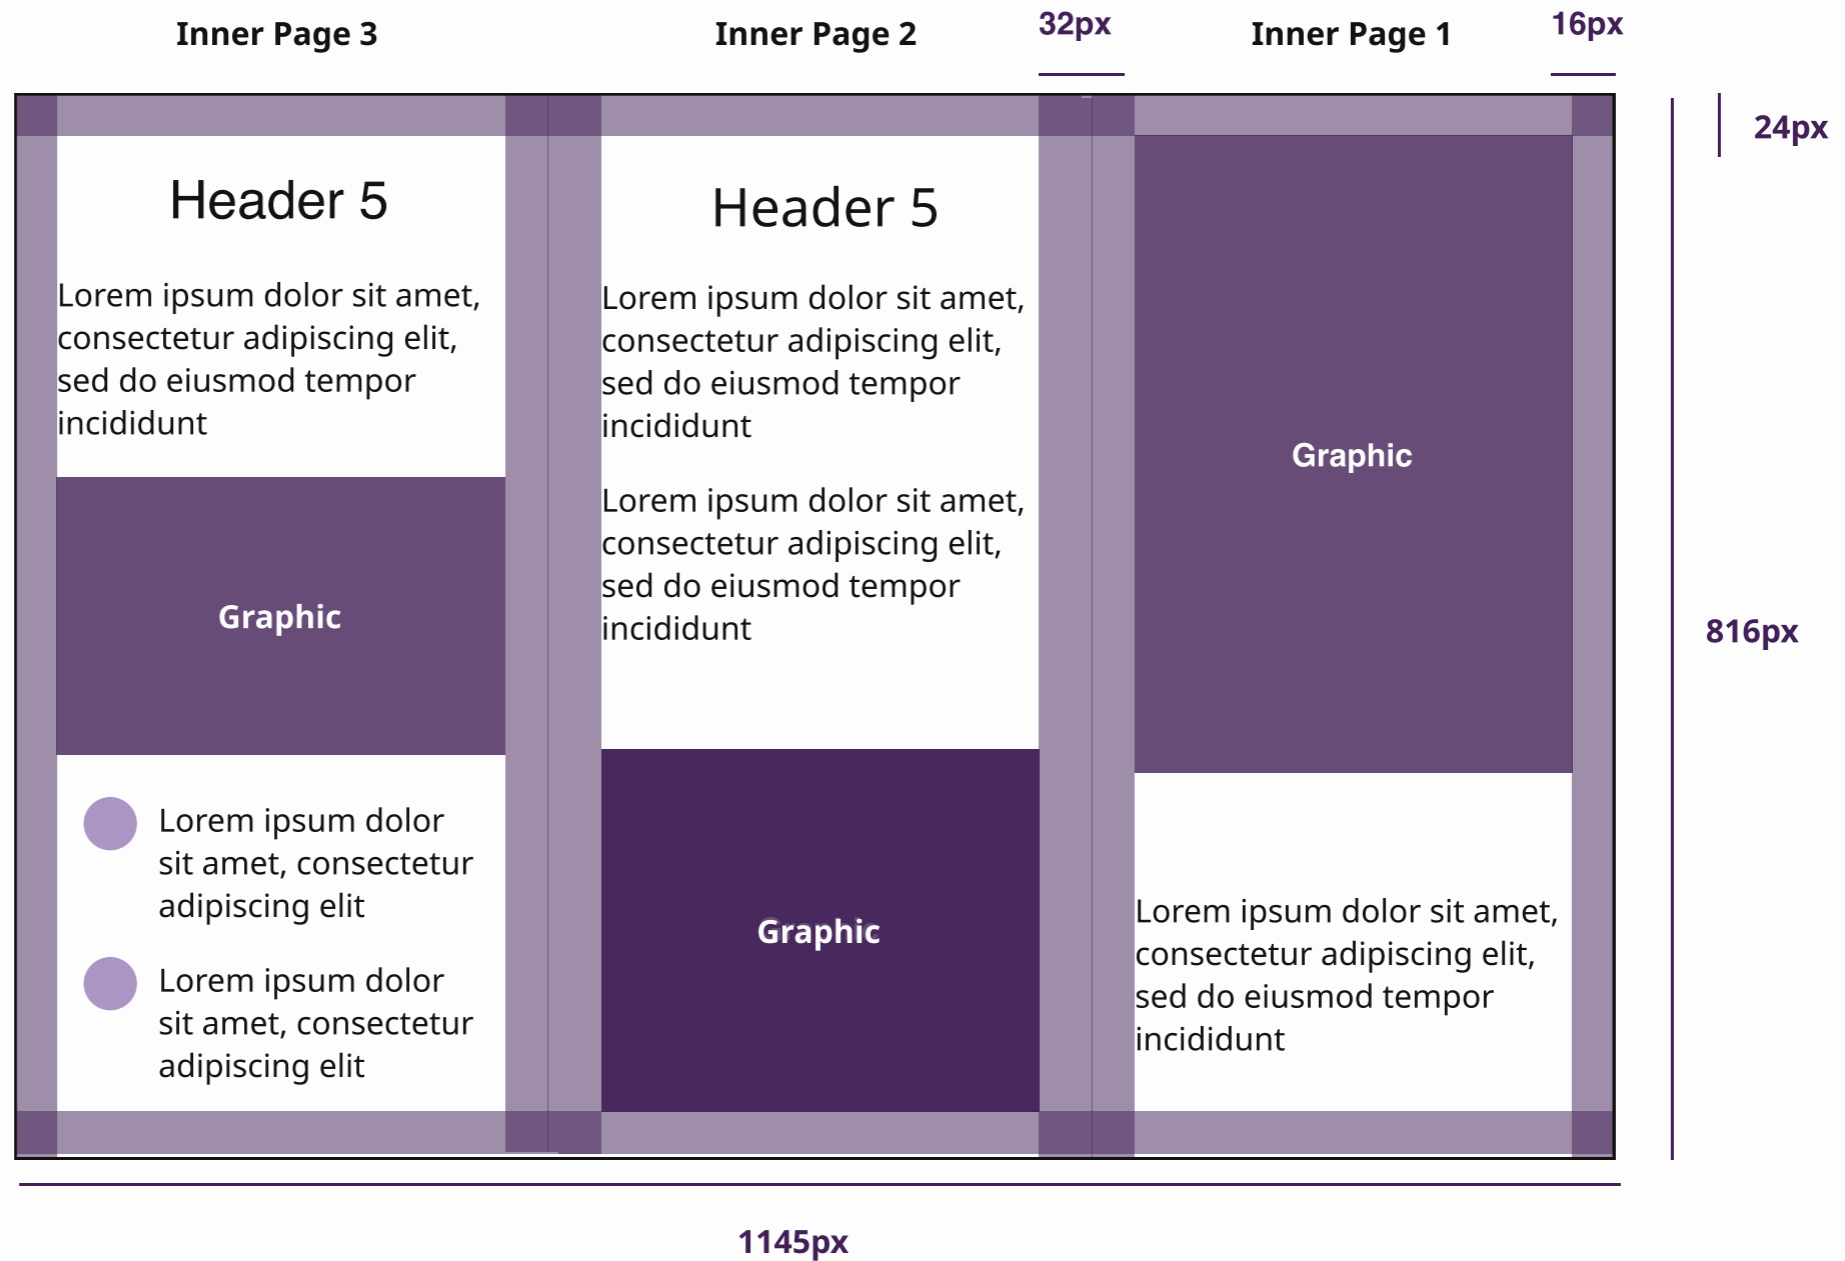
Inner Page 3

Inner Page 2

32px

Inner Page 1

16px

24px

Header 5

Lorem ipsum dolor sit amet, consectetur adipiscing elit, sed do eiusmod tempor incididunt

Graphic

Lorem ipsum dolor sit amet, consectetur adipiscing elit

Lorem ipsum dolor sit amet, consectetur adipiscing elit

Header 5

Lorem ipsum dolor sit amet, consectetur adipiscing elit, sed do eiusmod tempor incididunt

Lorem ipsum dolor sit amet, consectetur adipiscing elit, sed do eiusmod tempor incididunt

Graphic

Graphic

Lorem ipsum dolor sit amet, consectetur adipiscing elit, sed do eiusmod tempor incididunt

816px

1145px